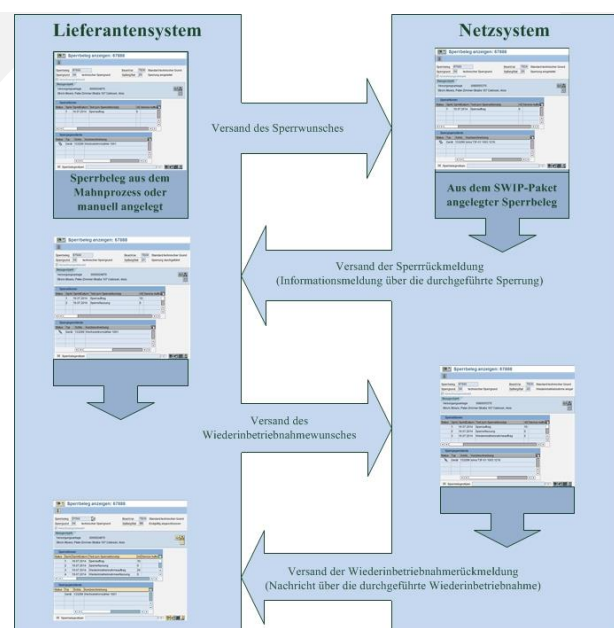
Lieferantensystem

Netzsystem

Sperrbeleg anzeigen: 97088

Sperrbeleg aus dem Mahnprozess oder manuell angelegt

Versand des Sperrwunsches

Sperrbeleg anzeigen: 97088

Aus dem SWIP-Paket angelegter Sperrbeleg

Versand der Sperrrückmeldung (Informationsmeldung über die durchgeführte Sperrung)

Sperrbeleg anzeigen: 97088

Versand des Wiederinbetriebnahmewunsches

Sperrbeleg anzeigen: 97088

Versand der Wiederinbetriebnahmerückmeldung (Nachricht über die durchgeführte Wiederinbetriebnahme)

Sperrbeleg anzeigen: 97088